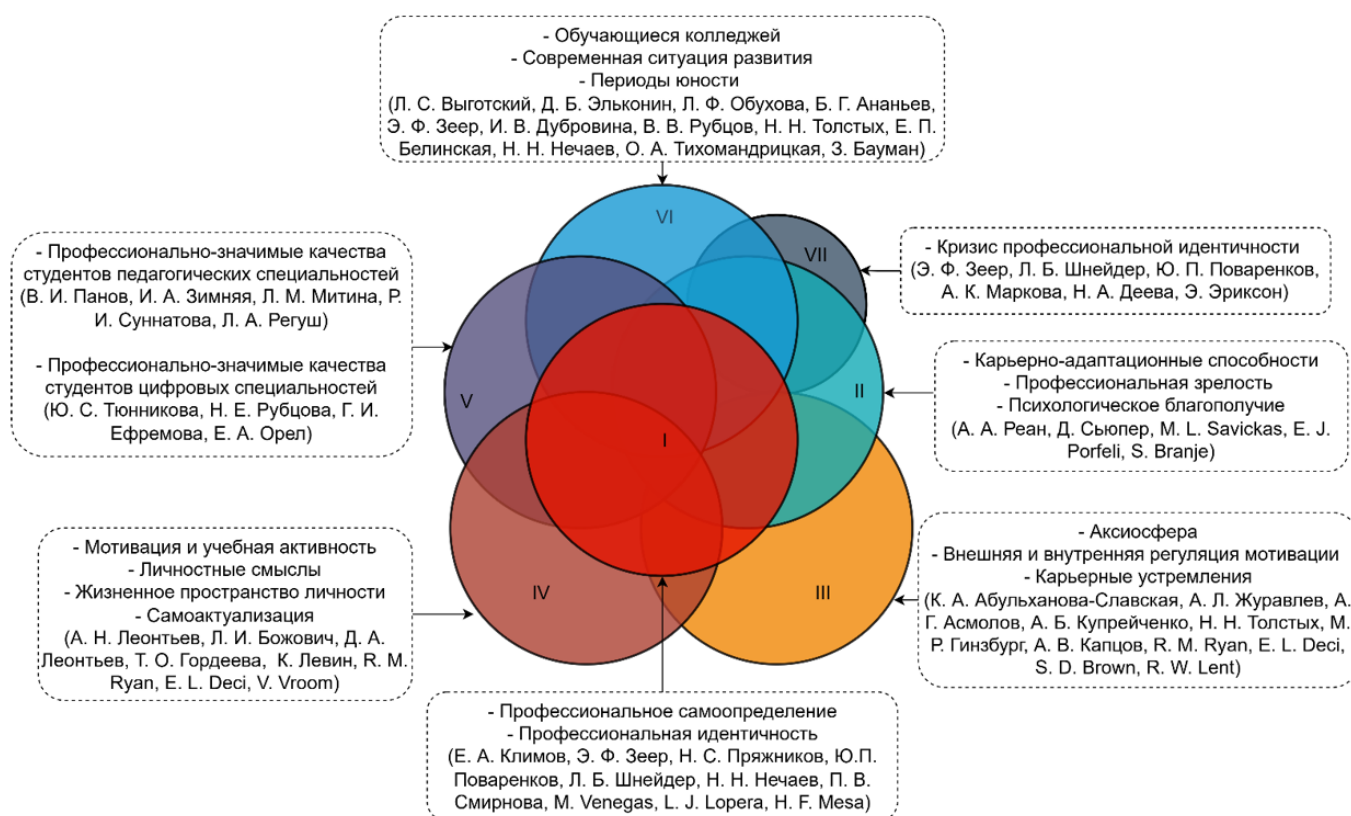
- Обучающиеся колледжей
- Современная ситуация развития
- Периоды юности
(Л. С. Выготский, Д. Б. Эльконин, Л. Ф. Обухова, Б. Г. Ананьев, Э. Ф. Зеер, И. В. Дубровина, В. В. Рубцов, Н. Н. Толстых, Е. П. Белинская, Н. Н. Нечаев, О. А. Тихомандрицкая, З. Бауман)

- Профессионально-значимые качества студентов педагогических специальностей (В. И. Панов, И. А. Зимняя, Л. М. Митина, Р. И. Суннатова, Л. А. Регуш)

- Профессионально-значимые качества студентов цифровых специальностей (Ю. С. Тюнникова, Н. Е. Рубцова, Г. И. Ефремова, Е. А. Орел)

- Кризис профессиональной идентичности (Э. Ф. Зеер, Л. Б. Шнейдер, Ю. П. Поваренков, А. К. Маркова, Н. А. Деева, Э. Эриксон)

- Карьерно-адаптационные способности
- Профессиональная зрелость
- Психологическое благополучие
(А. А. Реан, Д. Сьюпер, M. L. Savickas, E. J. Porfeli, S. Branje)

VI

VII

V

I

II

IV

III

- Мотивация и учебная активность
- Личностные смыслы
- Жизненное пространство личности
- Самоактуализация
(А. Н. Леонтьев, Л. И. Божович, Д. А. Леонтьев, Т. О. Гордеева, К. Левин, R. M. Ryan, E. L. Deci, V. Vroom)

- Аксиосфера
- Внешняя и внутренняя регуляция мотивации
- Карьерные устремления
(К. А. Абульханова-Славская, А. Л. Журавлев, А. Г. Асмолов, А. Б. Купрейченко, Н. Н. Толстых, М. Р. Гинзбург, А. В. Капцов, R. M. Ryan, E. L. Deci, S. D. Brown, R. W. Lent)

- Профессиональное самоопределение
- Профессиональная идентичность
(Е. А. Климов, Э. Ф. Зеер, Н. С. Пряжников, Ю.П. Поваренков, Л. Б. Шнейдер, Н. Н. Нечаев, П. В. Смирнова, M. Venegas, L. J. Lopera, H. F. Mesa)